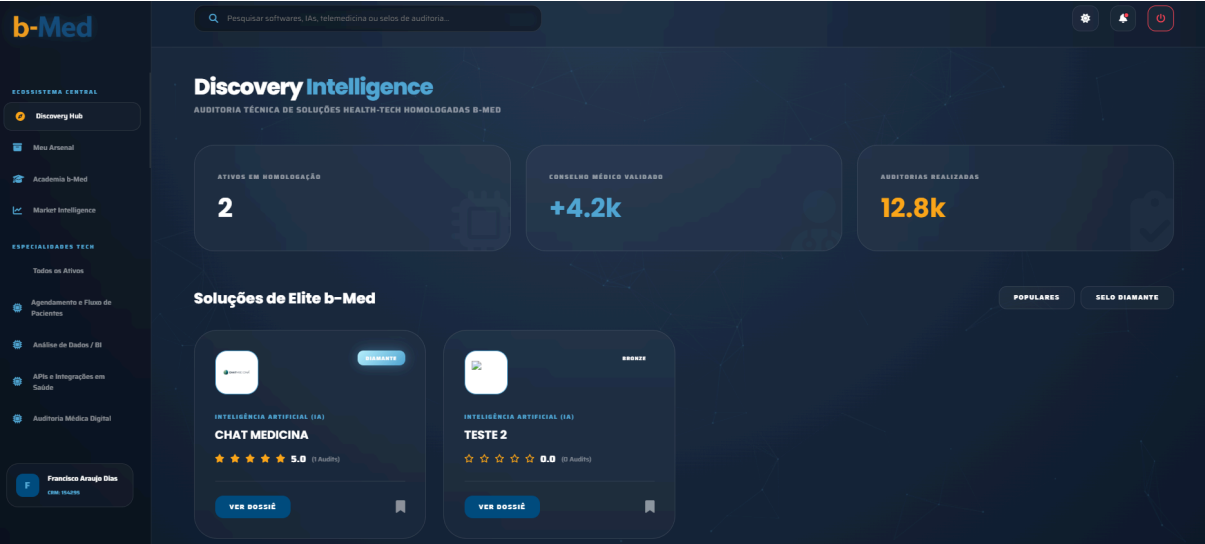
b-Med

Pesquisar softwares, IAs, telemedicina ou selos de auditoria...

ECOSSISTEMA CENTRAL

Discovery Hub

Meu Arsenal

Academia b-Med

Market Intelligence

ESPECIALIDADES TECH

Todos os Ativos

Agendamento e Fluxo de Pacientes

Análise de Dados / BI

APIs e Integrações em Saúde

Auditoria Médica Digital

F
Francisco Araujo Dias
CRM: 154295

Discovery Intelligence

AUDITORIA TÉCNICA DE SOLUÇÕES HEALTH-TECH HOMOLOGADAS B-MED

ATIVOS EM HOMOLOGAÇÃO
2

CONSELHO MÉDICO VALIDADO
+4.2k

AUDITORIAS REALIZADAS
12.8k

Soluções de Elite b-Med

POPULARES

SELO DIAMANTE

DIAMANTE

INTELIGÊNCIA ARTIFICIAL (IA)

CHAT MEDICINA

5.0 (1 Audits)

VER DOSSIÊ

BRONZE

INTELIGÊNCIA ARTIFICIAL (IA)

TESTE 2

0.0 (0 Audits)

VER DOSSIÊ